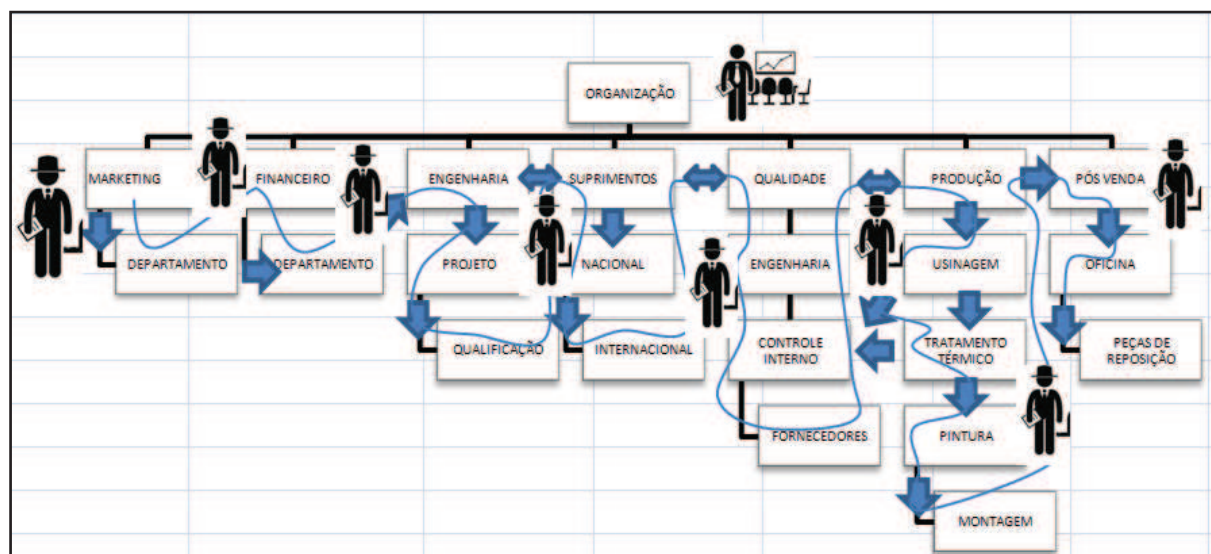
ORGANIZAÇÃO

MARKETING
DEPARTAMENTO

FINANCEIRO
DEPARTAMENTO

ENGENHARIA
PROJETO
QUALIFICAÇÃO

SUPRIMENTOS
NACIONAL
INTERNACIONAL

QUALIDADE
ENGENHARIA
CONTROLE INTERNO
FORNECEDORES

PRODUÇÃO
USINAGEM
TRATAMENTO TÉRMICO
PINTURA
MONTAGEM

PÓS VENDA
OFICINA
PEÇAS DE REPOSIÇÃO